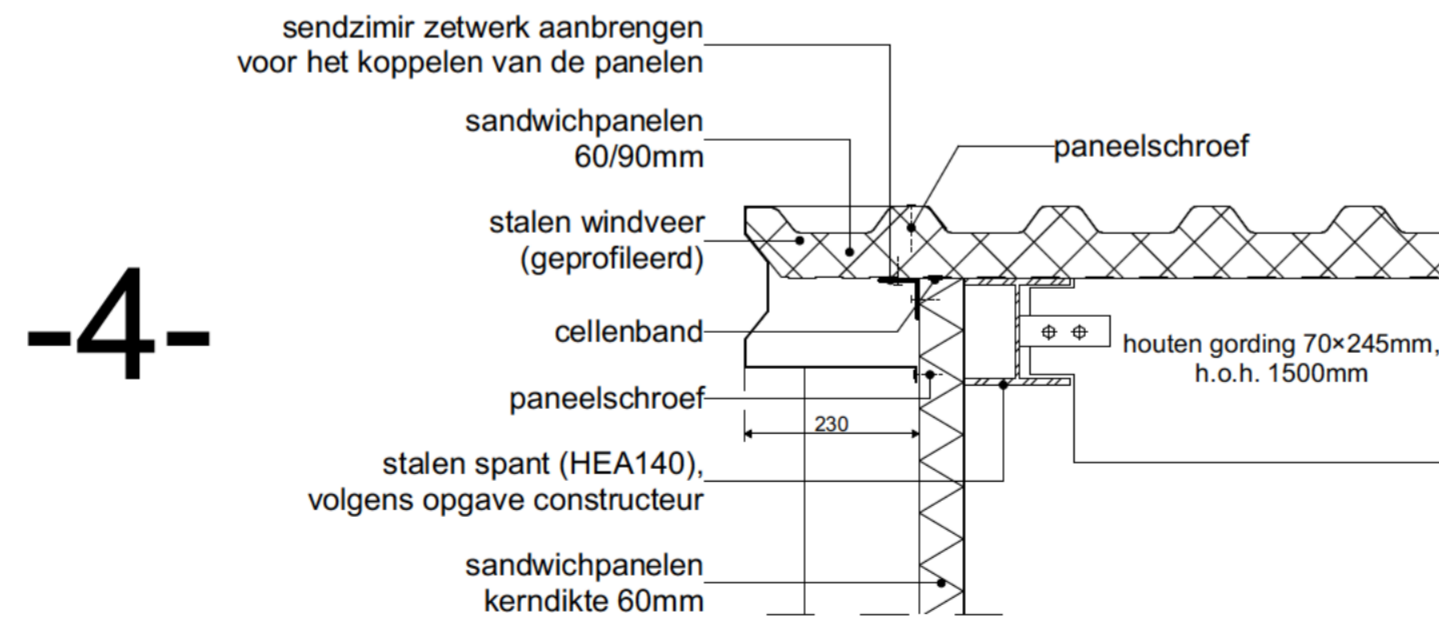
sendzimir zetwerk aanbrengen voor het koppelen van de panelen

sandwichpanelen 60/90mm

paneelschroef

stalen windveer (geprofileerd)

-4-

cellenband

houten gording 70×245mm, h.o.h. 1500mm

paneelschroef

230

stalen spant (HEA140), volgens opgave constructeur

sandwichpanelen kerndikte 60mm